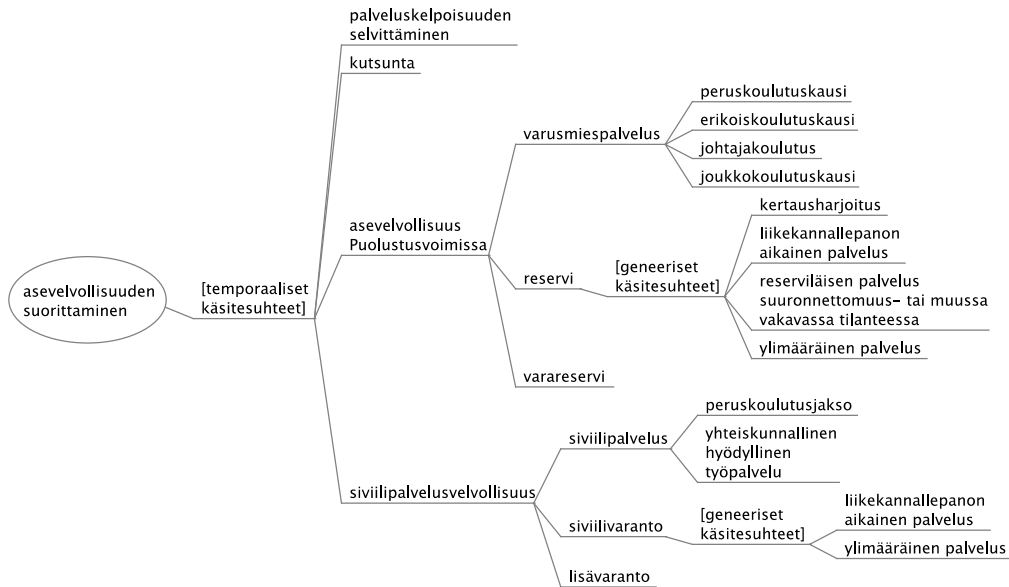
asevelvollisuuden suorittaminen

[temporaaliset käsitesuhteet]

palveluskelpoisuuden selvittäminen

kutsunta

asevelvollisuus Puolustusvoimissa

varusmiespalvelus

peruskoulutuskausi

erikoiskoulutuskausi

johtajakoulutus

joukkokoulutuskausi

reservi

[geneeriset käsitesuhteet]

kertausharjoitus

liikekannallepanon aikainen palvelus

reserviläisen palvelus suuronnettomuus- tai muussa vakavassa tilanteessa

ylimääräinen palvelus

varareservi

siviilipalvelusvelvollisuus

siviilipalvelus

peruskoulutusjakso

yhteiskunnallinen hyödyllinen työpalvelu

siviilivaranto

[geneeriset käsitesuhteet]

liikekannallepanon aikainen palvelus

ylimääräinen palvelus

lisävaranto